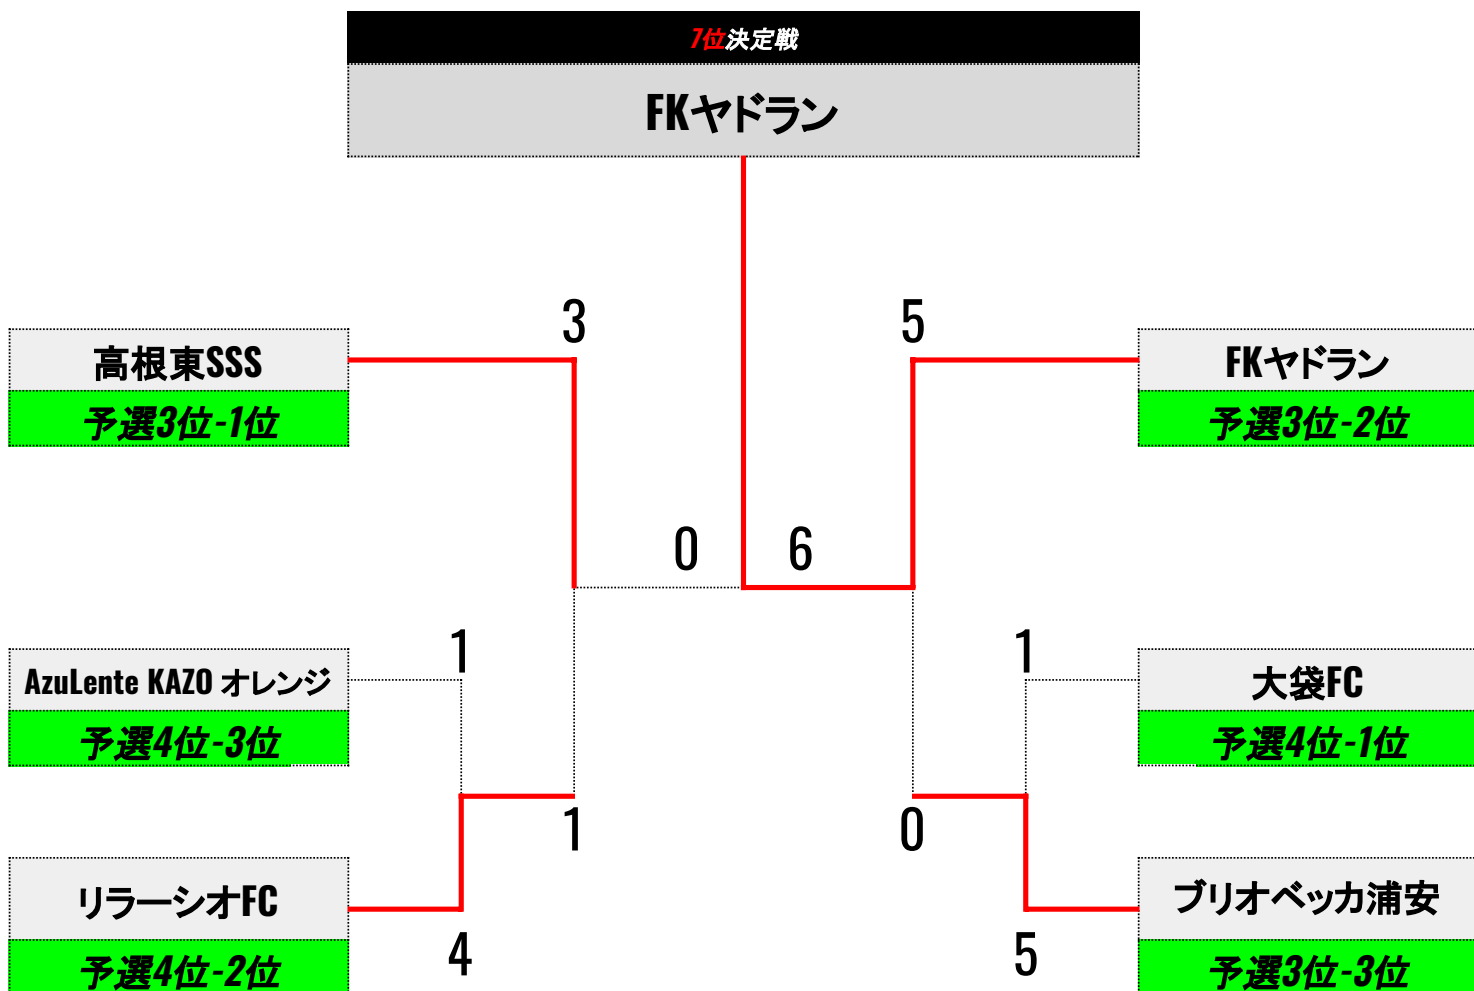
7位決定戦

FKヤドラン

3

5

高根東SSS
予選3位-1位

FKヤドラン
予選3位-2位

0

6

1

1

AzuLente KAZO オレンジ
予選4位-3位

大袋FC
予選4位-1位

1

0

リラーシオFC
予選4位-2位

ブリオベッカ浦安
予選3位-3位

4

5